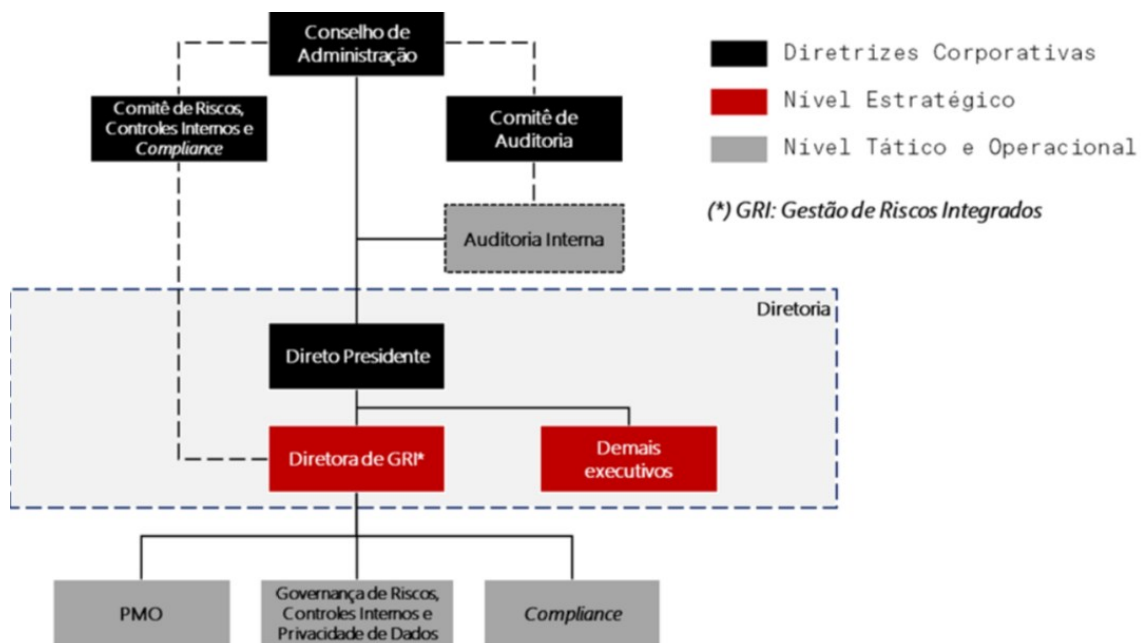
Conselho de Administração

Comitê de Riscos, Controles Internos e *Compliance*

Comitê de Auditoria

Diretrizes Corporativas

Nível Estratégico

Nível Tático e Operacional

*(\*) GRI: Gestão de Riscos Integrados*

Auditoria Interna

Diretoria

Direto Presidente

Diretora de GRI*

Demais executivos

PMO

Governança de Riscos, Controles Internos e Privacidade de Dados

*Compliance*